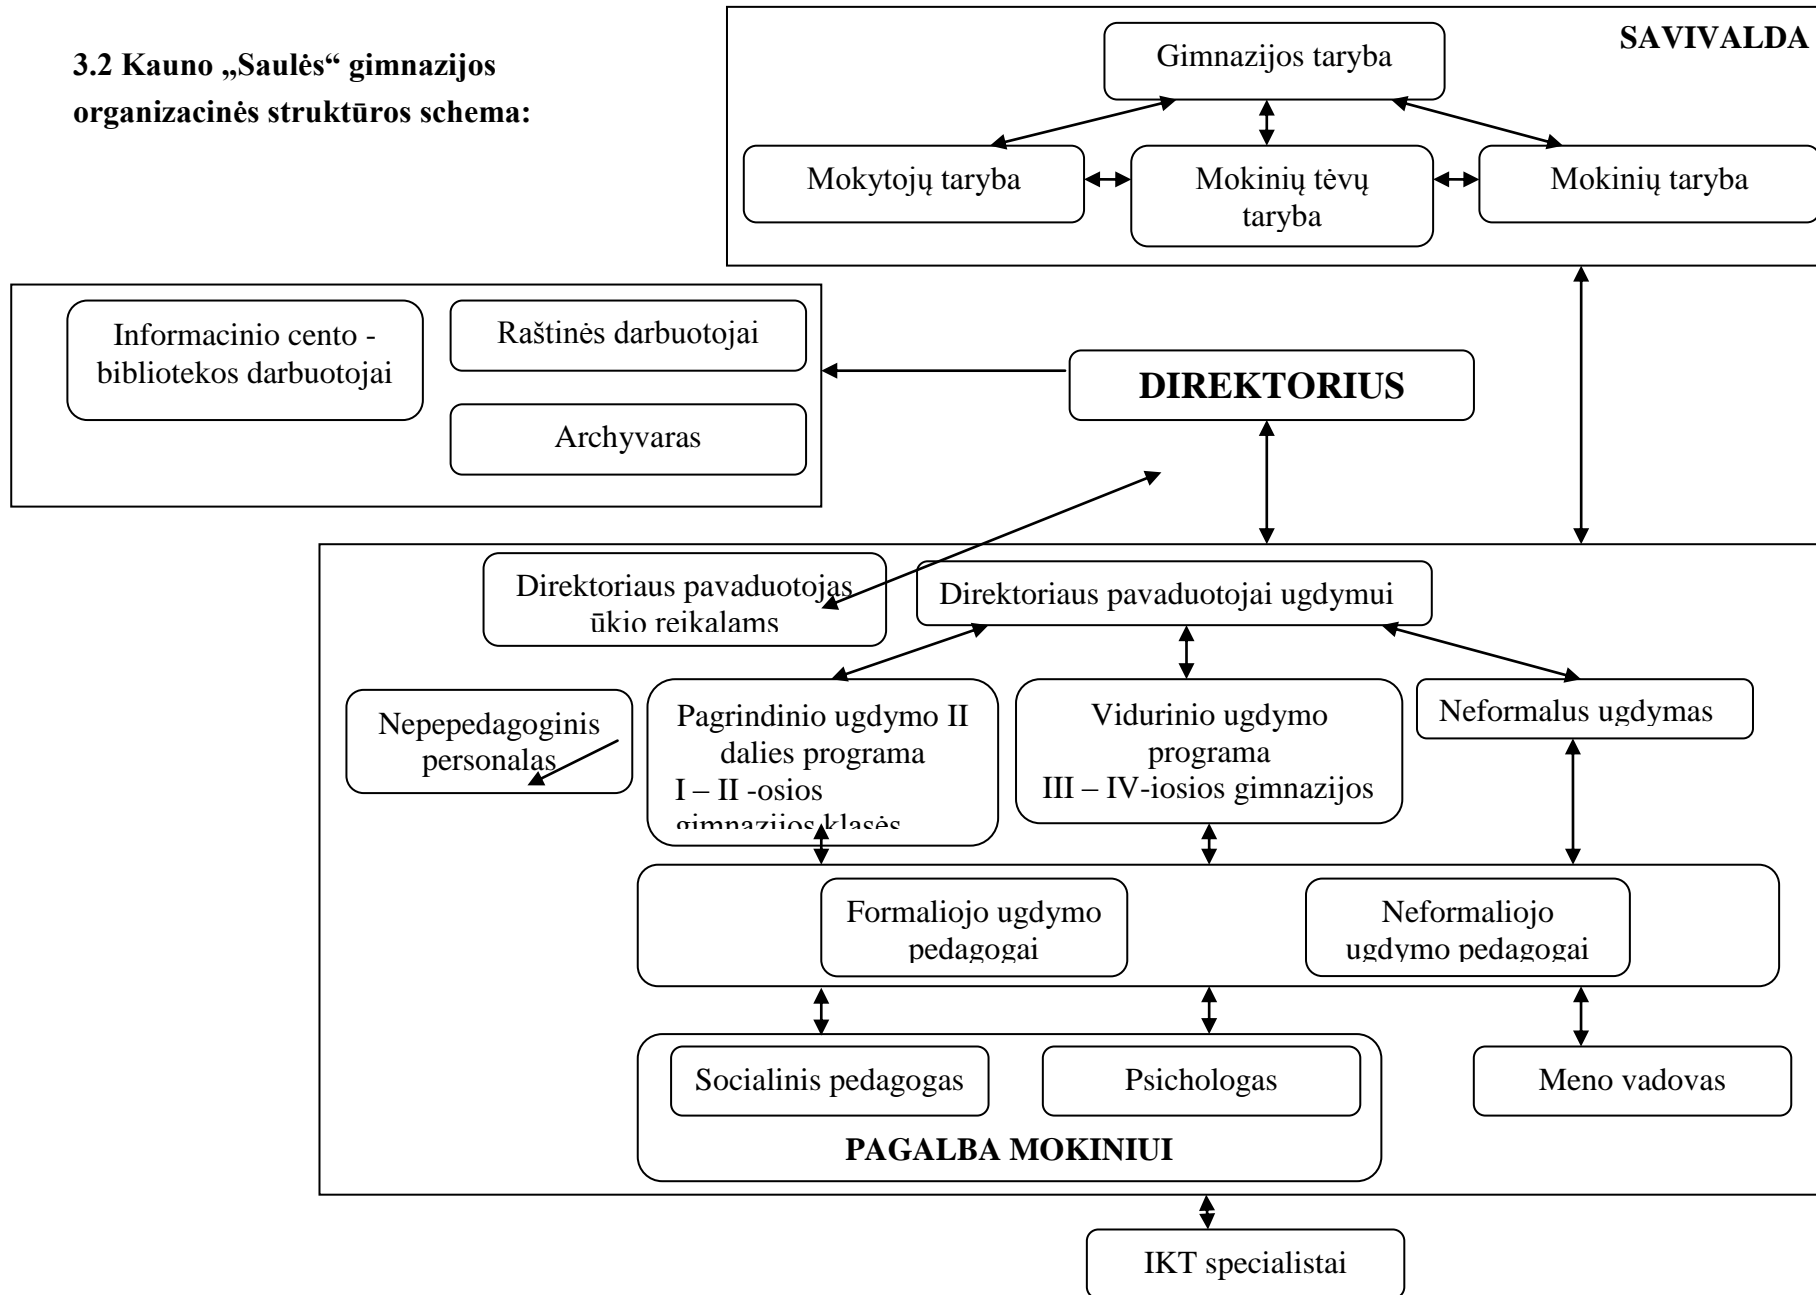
3.2 Kauno „Saulės" gimnazijos organizacinės struktūros schema:

SAVIVALDA

Gimnazijos taryba

Mokytojų taryba

Mokinių tėvų taryba

Mokinių taryba

Informacinio cento - bibliotekos darbuotojai

Raštinės darbuotojai

Archyvaras

DIREKTORIUS

Direktoriaus pavaduotojas ūkio reikalams

Direktoriaus pavaduotojai ugdymui

Nepepedagoginis personalas

Pagrindinio ugdymo II dalies programa I – II -osios gimnazijos klasės

Vidurinio ugdymo programa III – IV-iosios gimnazijos

Neformalus ugdymas

Formaliojo ugdymo pedagogai

Neformaliojo ugdymo pedagogai

Socialinis pedagogas

Psichologas

PAGALBA MOKINIUI

Meno vadovas

IKT specialistai